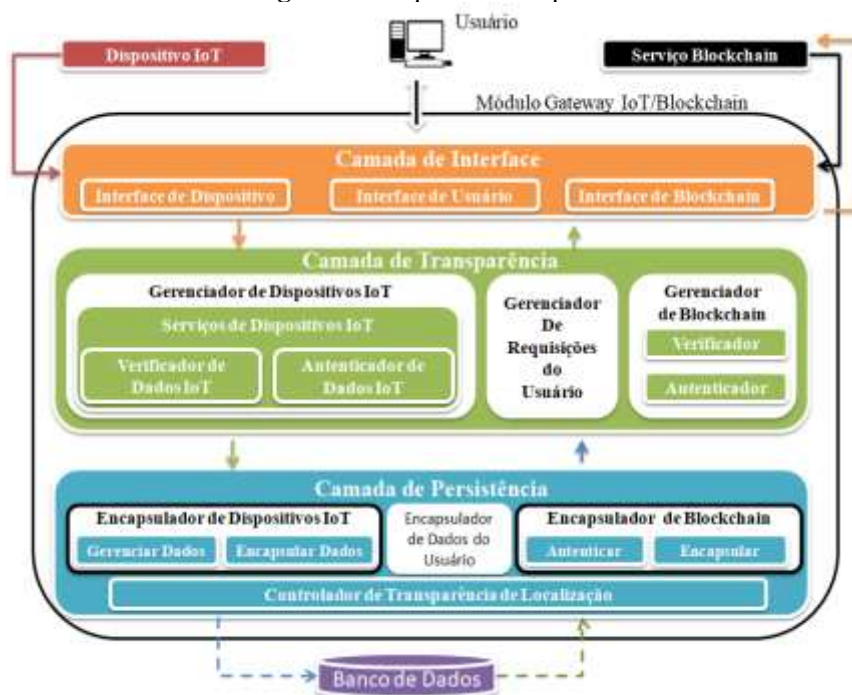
Usuário

Dispositivo IoT

Serviço Blockchain

Módulo Gateway IoT/Blockchain

Camada de Interface

Interface de Dispositivo

Interface de Usuário

Interface de Blockchain

Camada de Transparência

Gerenciador de Dispositivos IoT

Serviços de Dispositivos IoT

Verificador de Dados IoT

Autenticador de Dados IoT

Gerenciador De Requisições do Usuário

Gerenciador de Blockchain

Verificador

Autenticador

Camada de Persistência

Encapsulador de Dispositivos IoT

Gerenciar Dados

Encapsular Dados

Encapsulador de Dados do Usuário

Encapsulador de Blockchain

Autenticar

Encapsular

Controlador de Transparência de Localização

Banco de Dados